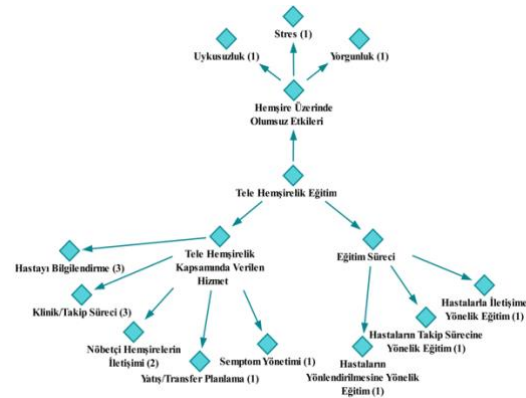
Stres (1)

Uykusuzluk (1)

Yorgunluk (1)

Hemşire Üzerinde Olumsuz Etkileri

Tele Hemşirelik Eğitim

Tele Hemşirelik Kapsamında Verilen Hizmet

Eğitim Süreci

Hastayı Bilgilendirme (3)

Klinik/Takip Süreci (3)

Nöbetçi Hemşirelerin İletişimi (2)

Yatış/Transfer Planlama (1)

Semptom Yönetimi (1)

Hastaların Yönlendirilmesine Yönelik Eğitim (1)

Hastaların Takip Sürecine Yönelik Eğitim (1)

Hastalarla İletişime Yönelik Eğitim (1)